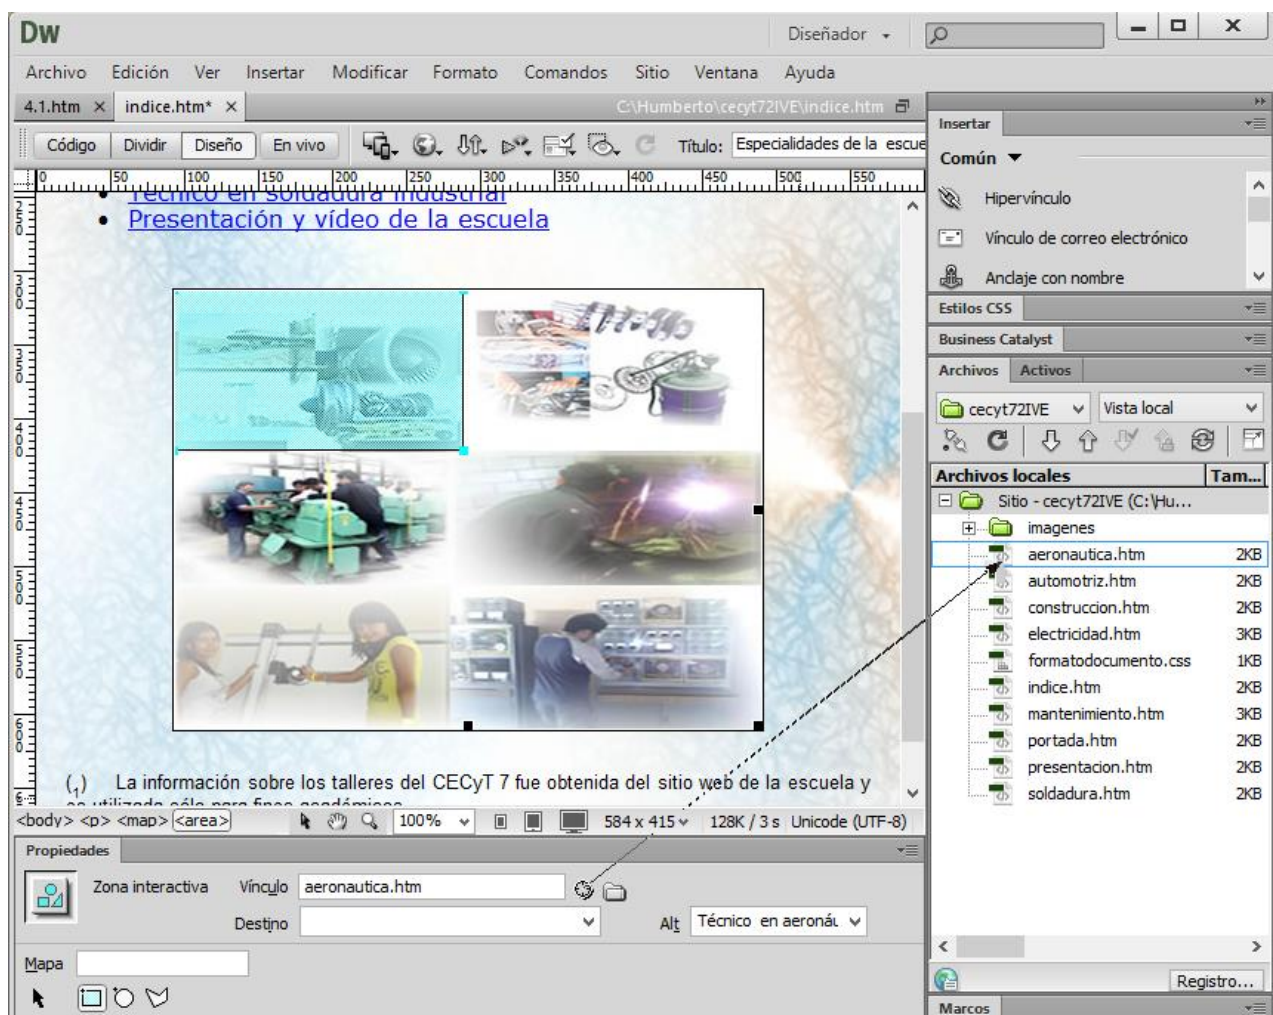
Dw

Diseñador

Archivo Edición Ver Insertar Modificar Formato Comandos Sitio Ventana Ayuda

4.1.htm × indice.htm* ×

C:\Humberto\cecyt72IVE\indice.htm

Código Dividir Diseño En vivo

Título: Especialidades de la escue

0 50 100 150 200 250 300 350 400 450 500 550

- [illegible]
- Presentación y vídeo de la escuela

(1) La información sobre los talleres del CECyT 7 fue obtenida del sitio web de la escuela y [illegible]

<body> <p> <map> <area>

100% 584 x 415 128K / 3 s Unicode (UTF-8)

Propiedades

Zona interactiva Vínculo aeronautica.htm

Destino

Alt Técnico en aeronáu

Mapa

Insertar

Común

Hipervínculo

Vínculo de correo electrónico

Anclaje con nombre

Estilos CSS

Business Catalyst

Archivos Activos

cecyt72IVE Vista local

| Archivos locales | Tam... |
|---|---|
| Sitio - cecyt72IVE (C:\Hu... | |
| imagenes | |
| aeronautica.htm | 2KB |
| automotriz.htm | 2KB |
| construccion.htm | 2KB |
| electricidad.htm | 3KB |
| formatodocumento.css | 1KB |
| indice.htm | 2KB |
| mantenimiento.htm | 3KB |
| portada.htm | 2KB |
| presentacion.htm | 2KB |
| soldadura.htm | 2KB |

Registro...

Marcos